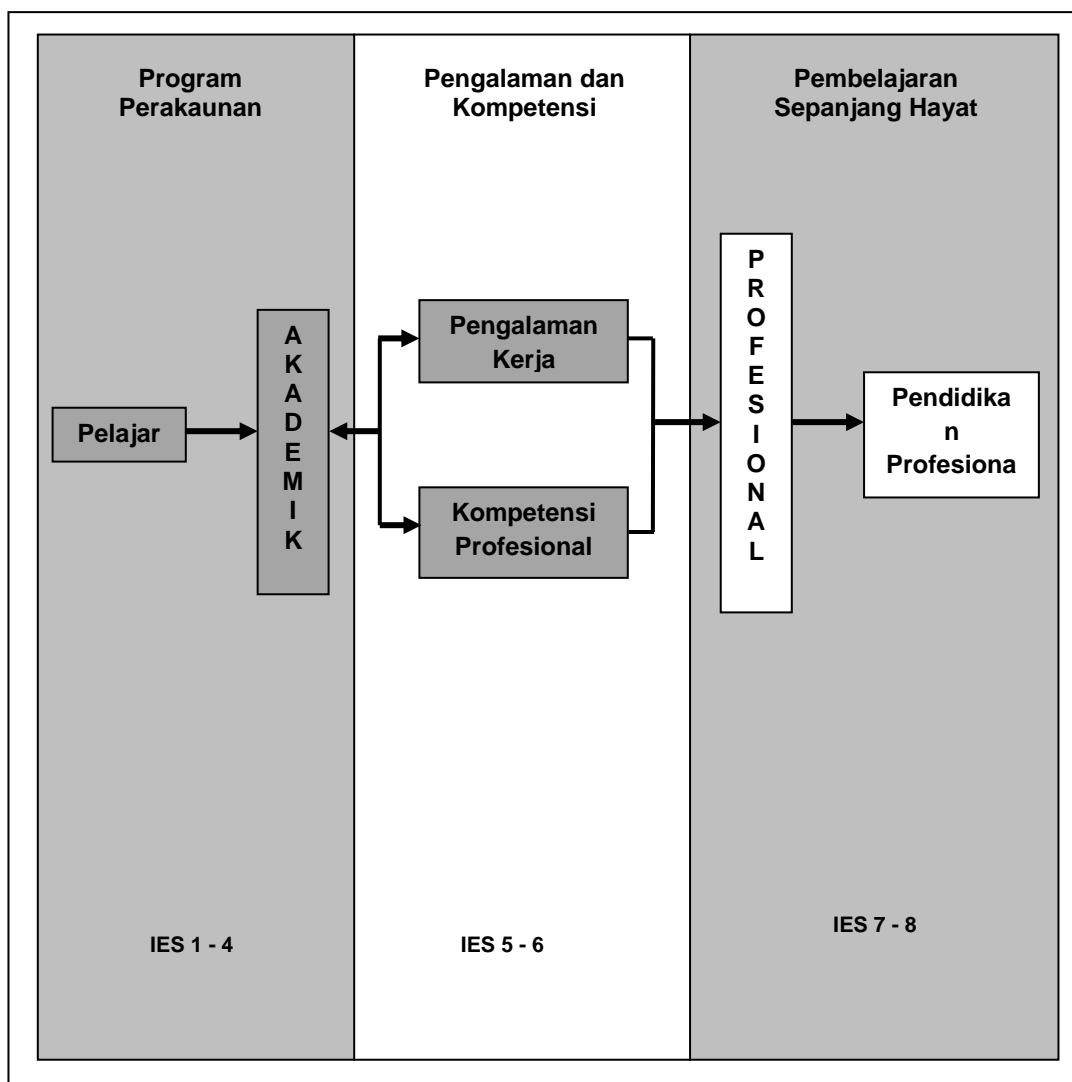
Program Perakaunan

Pengalaman dan Kompetensi

Pembelajaran Sepanjang Hayat

Pelajar

A K A D E M I K

Pengalaman Kerja

Kompetensi Profesional

P R O F E S I O N A L

Pendidika n Profesiona

IES 1 - 4

IES 5 - 6

IES 7 - 8